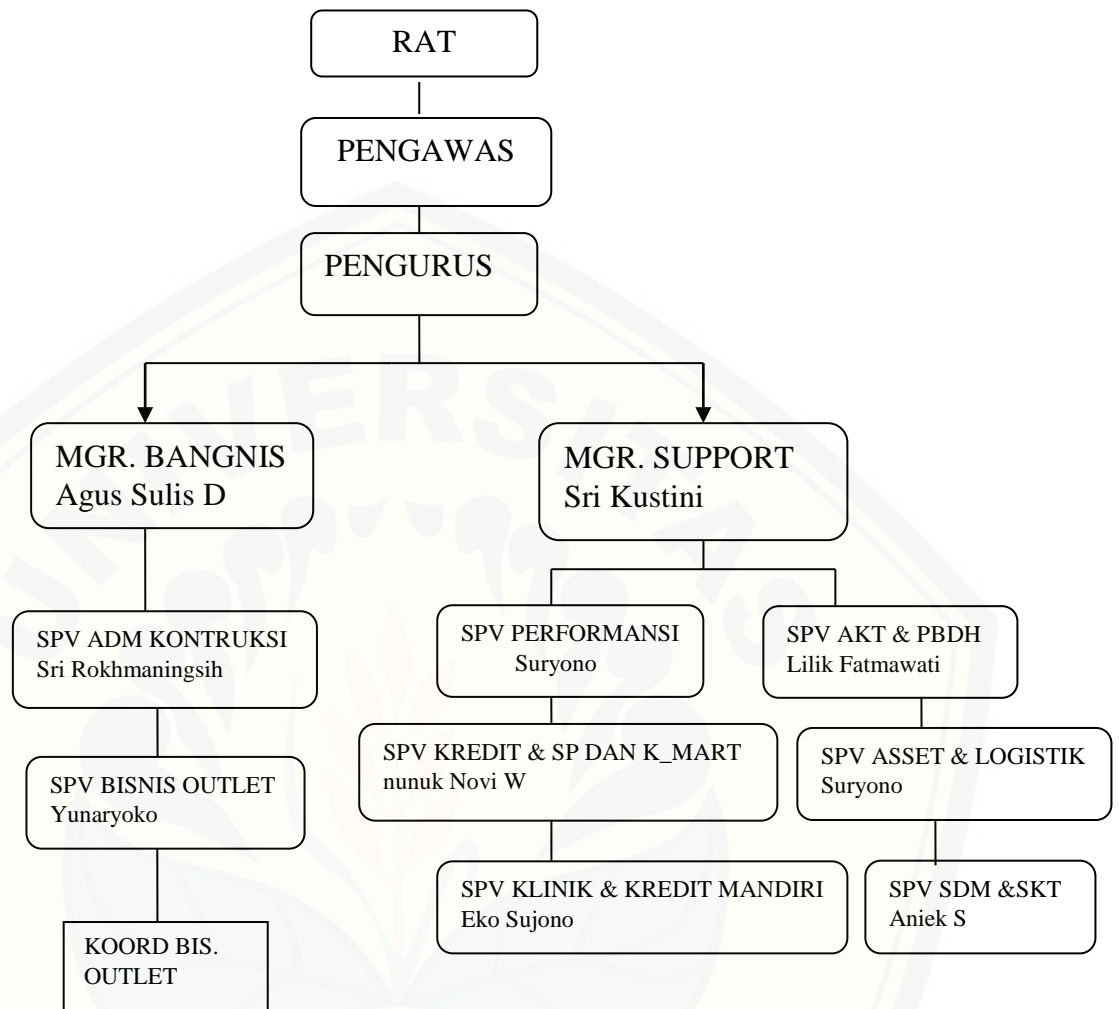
RAT

PENGAWAS

PENGURUS

MGR. BANGNIS
Agus Sulis D

MGR. SUPPORT
Sri Kustini

SPV ADM KONTRUKSI
Sri Rokhmaningsih

SPV BISNIS OUTLET
Yunaryoko

KOORD BIS. OUTLET

SPV PERFORMANSI
Suryono

SPV KREDIT & SP DAN K_MART
nunuk Novi W

SPV KLINIK & KREDIT MANDIRI
Eko Sujono

SPV AKT & PBDH
Lilik Fatmawati

SPV ASSET & LOGISTIK
Suryono

SPV SDM &SKT
Aniek S